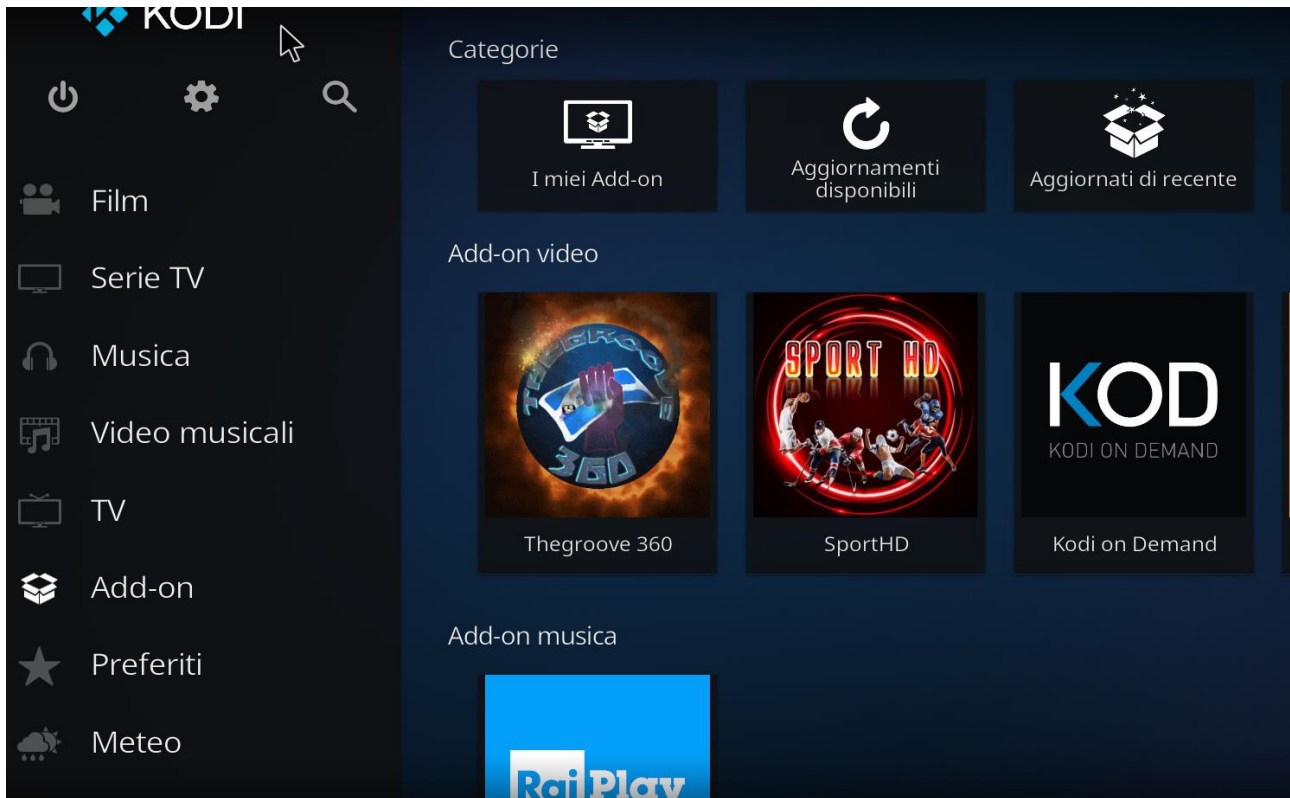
KODI

Film

Serie TV

Musica

Video musicali

TV

Add-on

Preferiti

Meteo

Categorie

I miei Add-on

Aggiornamenti disponibili

Aggiornati di recente

Add-on video

THEGROOVE 360

Thegroove 360

SPORT HD

SportHD

KOD

KODI ON DEMAND

Kodi on Demand

Add-on musica

RaiPlay